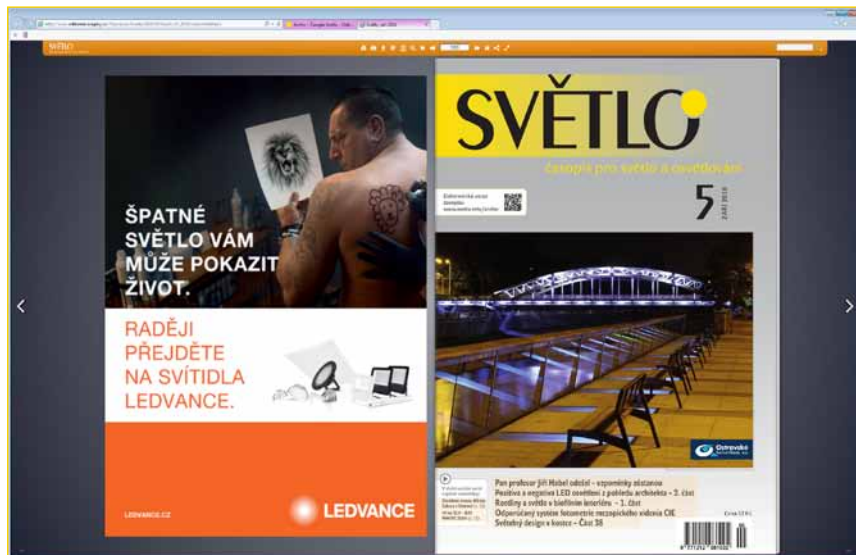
SVĚTLO

ŠPATNÉ SVĚTLO VÁM MŮŽE POKAZIT ŽIVOT.

RADĚJI PŘEJDĚTE NA SVÍTIDLA LEDVANCE.

LEDVANCE.CZ

LEDVANCE

SVĚTLO

časopis pro světlo a osvětlování

5

ZÁŘÍ 2018

Pan profesor Jiří Habel odešel – vzpomínky zůstanou
Pozitiva a negativa LED osvětlení z pohledu architekta – 2. část
Rostliny a světlo v biofilním interiéru – 1. část
Odporučený systém fotometrie mezopického vidění CIE
Světelný design v kostce – Část 38

Cena 72 Kč